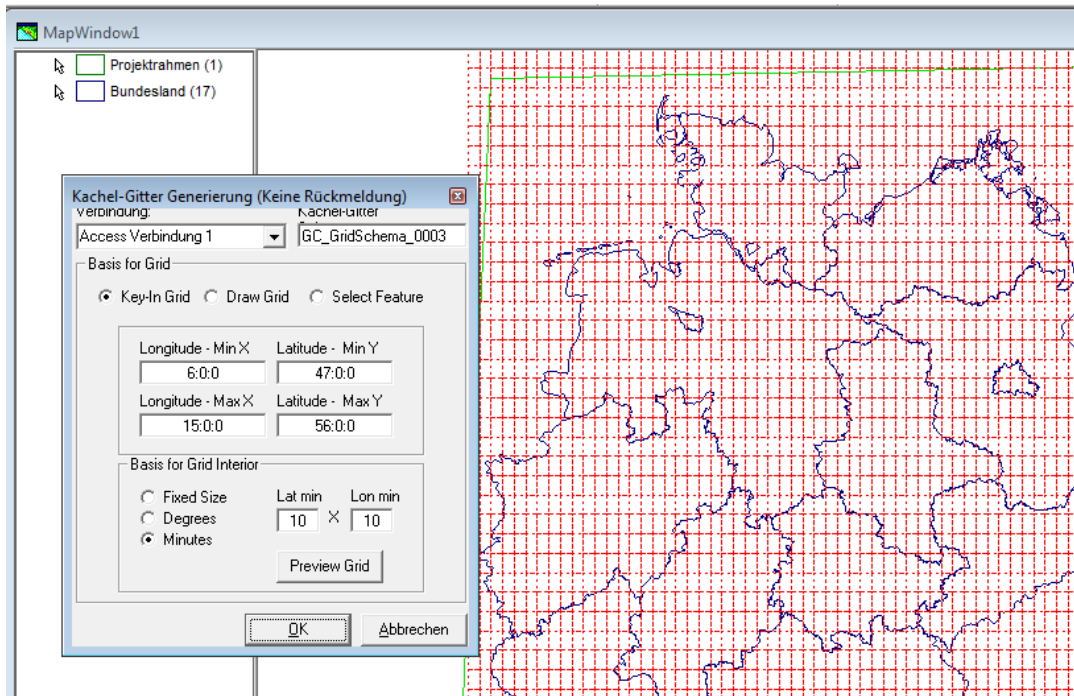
MapWindow1

Projektrahmen (1)
Bundesland (17)

Kachel-Gitter Generierung (Keine Rückmeldung)
Verbindung:
Access Verbindung 1
Kachel-Gitter
GC_GridSchema_0003
Basis for Grid
Key-In Grid
Draw Grid
Select Feature
Longitude - Min X
6:0:0
Latitude - Min Y
47:0:0
Longitude - Max X
15:0:0
Latitude - Max Y
56:0:0
Basis for Grid Interior
Fixed Size
Degrees
Minutes
Lat min
10
X
Lon min
10
Preview Grid
OK
Abbrechen